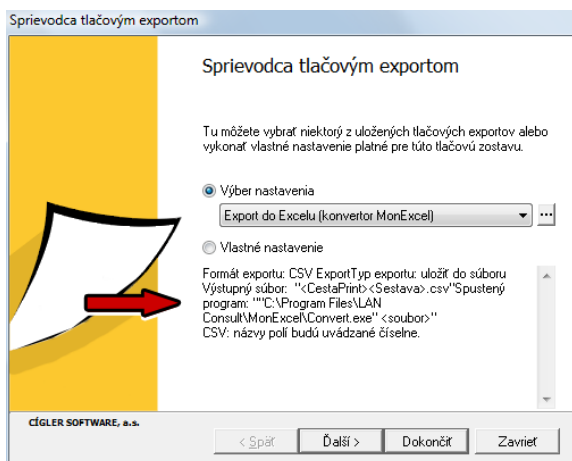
Sprievodca tlačovým exportom

Sprievodca tlačovým exportom

Tu môžete vybrať niektorý z uložených tlačových exportov alebo vykonať vlastné nastavenie platné pre túto tlačovú zostavu.

Výber nastavenia

Export do Excelu (konvertor MonExcel)

...

Vlastné nastavenie

Formát exportu: CSV ExportTyp exportu: uložiť do súboru Výstupný súbor: "<CestaPrint><Sestava>.csv"Spustený program: ""C:\Program Files\LAN Consult\MonExcel\Convert.exe" <soubor>"
CSV: názvy polí budú uvádzané číselne.

CÍGLER SOFTWARE, a.s.

< Späť

Ďalší >

Dokončiť

Zavrieť